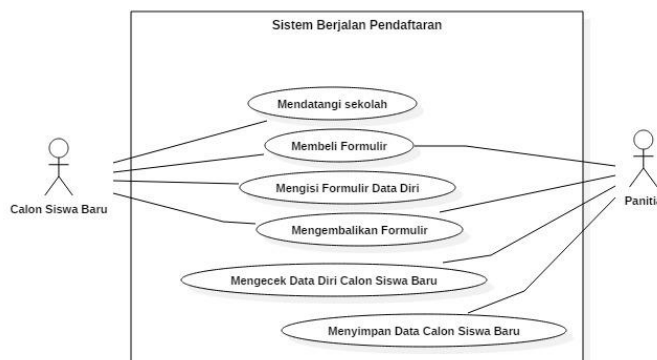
Sistem Berjalan Pendaftaran

Mendatangi sekolah

Membeli Formulir

Mengisi Formulir Data Diri

Mengembalikan Formulir

Mengecek Data Diri Calon Siswa Baru

Menyimpan Data Calon Siswa Baru

Calon Siswa Baru

Paniti